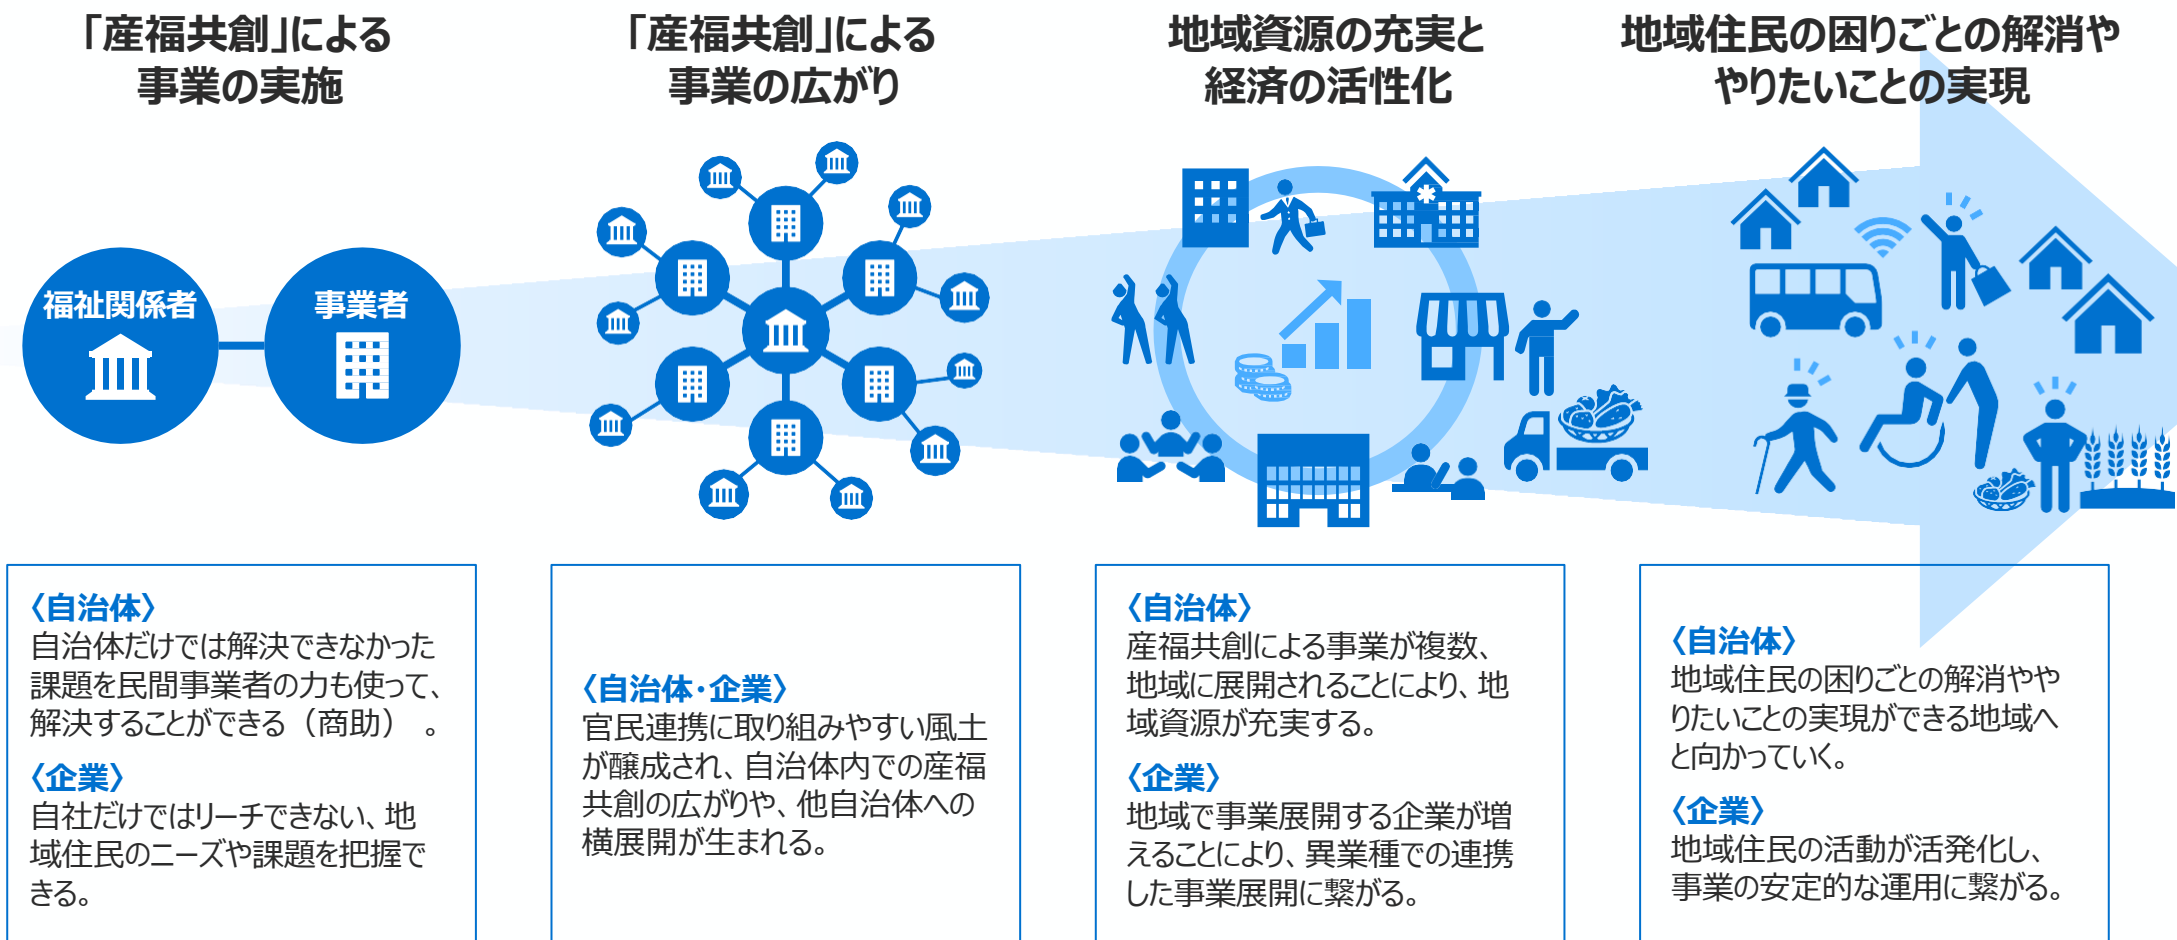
「産福共創」による事業の実施

「産福共創」による事業の広がり

地域資源の充実と経済の活性化

地域住民の困りごとの解消ややりたいことの実現

福祉関係者

事業者

〈自治体〉
自治体だけでは解決できなかった課題を民間事業者の力も使って、解決することができる（商助） 。

〈企業〉
自社だけではリーチできない、地域住民のニーズや課題を把握できる。

〈自治体・企業〉
官民連携に取り組みやすい風土が醸成され、自治体内での産福共創の広がりや、他自治体への横展開が生まれる。

〈自治体〉
産福共創による事業が複数、地域に展開されることにより、地域資源が充実する。

〈企業〉
地域で事業展開する企業が増えることにより、異業種での連携した事業展開に繋がる。

〈自治体〉
地域住民の困りごとの解消ややりたいことの実現ができる地域へと向かっていく。

〈企業〉
地域住民の活動が活発化し、事業の安定的な運用に繋がる。